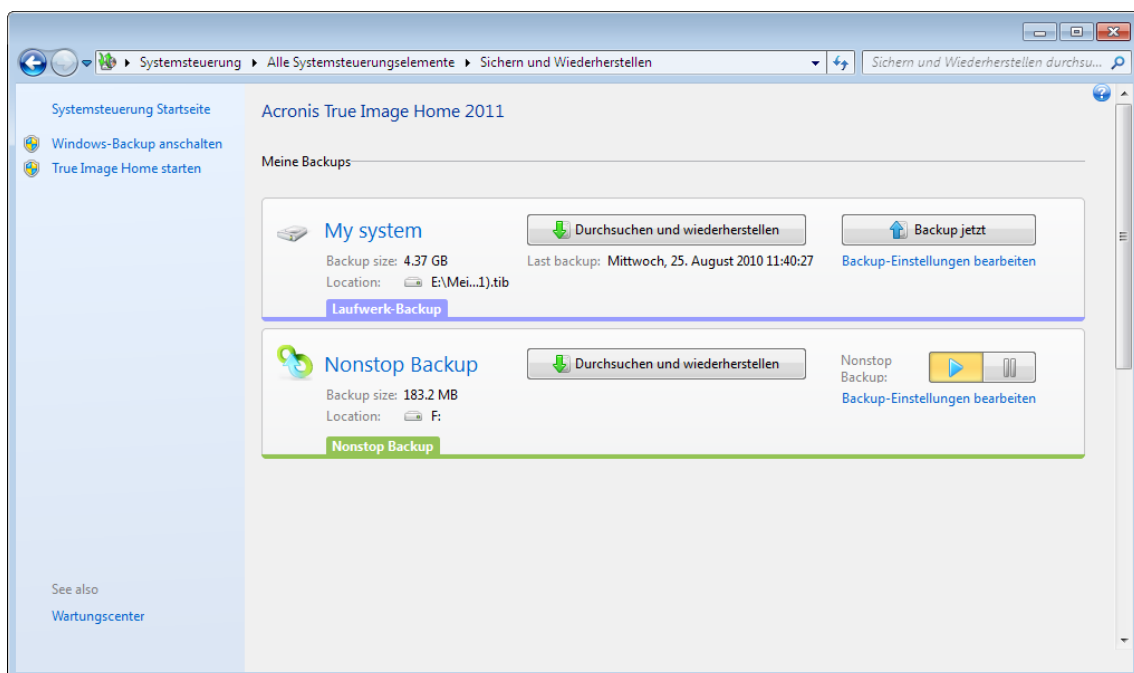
Systemsteuerung ▸ Alle Systemsteuerungselemente ▸ Sichern und Wiederherstellen

Sichern und Wiederherstellen durchsu...

Systemsteuerung Startseite

Windows-Backup anschalten

True Image Home starten

See also

Wartungscenter

Acronis True Image Home 2011

Meine Backups

My system

Backup size: 4.37 GB

Location: E:\Mei...1).tib

Durchsuchen und wiederherstellen

Last backup: Mittwoch, 25. August 2010 11:40:27

Backup jetzt

Backup-Einstellungen bearbeiten

Laufwerk-Backup

Nonstop Backup

Backup size: 183.2 MB

Location: F:

Durchsuchen und wiederherstellen

Nonstop Backup:

Backup-Einstellungen bearbeiten

Nonstop Backup